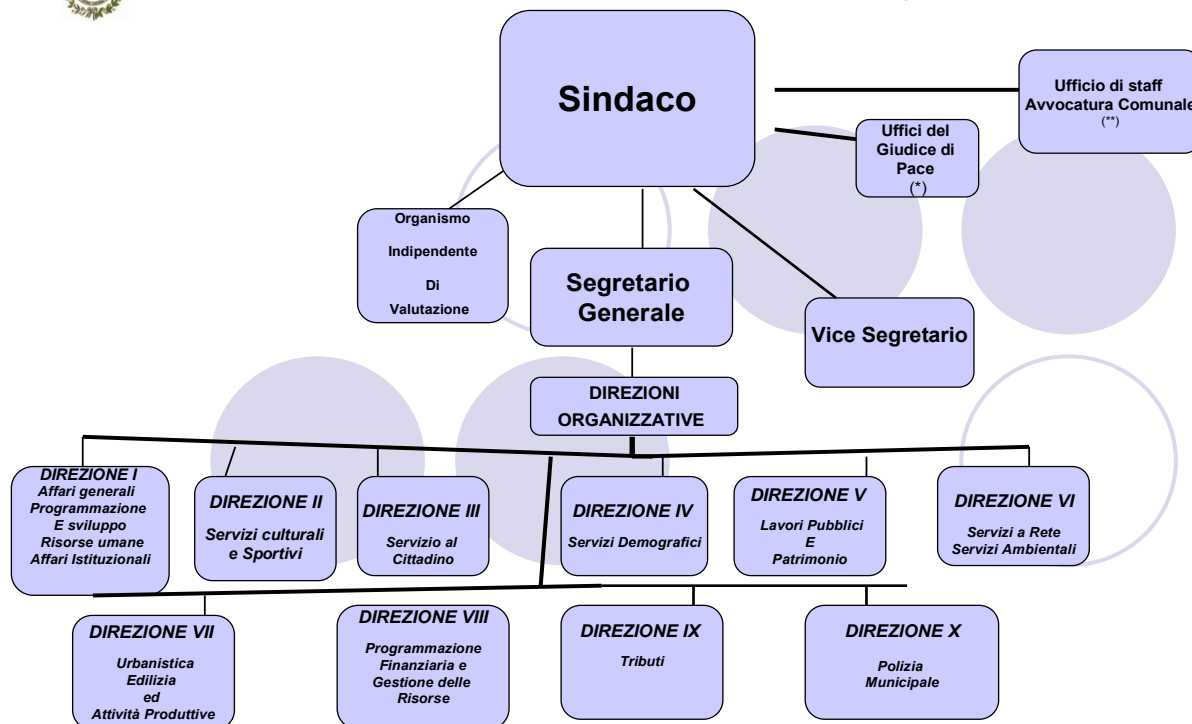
Sindaco

Ufficio di staff Avvocatura Comunale (**)

Uffici del Giudice di Pace (*)

Organismo Indipendente Di Valutazione

Segretario Generale

Vice Segretario

DIREZIONI ORGANIZZATIVE

DIREZIONE I
Affari generali Programmazione E sviluppo Risorse umane Affari Istituzionali

DIREZIONE II
Servizi culturali e Sportivi

DIREZIONE III
Servizio al Cittadino

DIREZIONE IV
Servizi Demografici

DIREZIONE V
Lavori Pubblici E Patrimonio

DIREZIONE VI
Servizi a Rete Servizi Ambientali

DIREZIONE VII
Urbanistica Edilizia ed Attività Produttive

DIREZIONE VIII
Programmazione Finanziaria e Gestione delle Risorse

DIREZIONE IX
Tributi

DIREZIONE X
Polizia Municipale